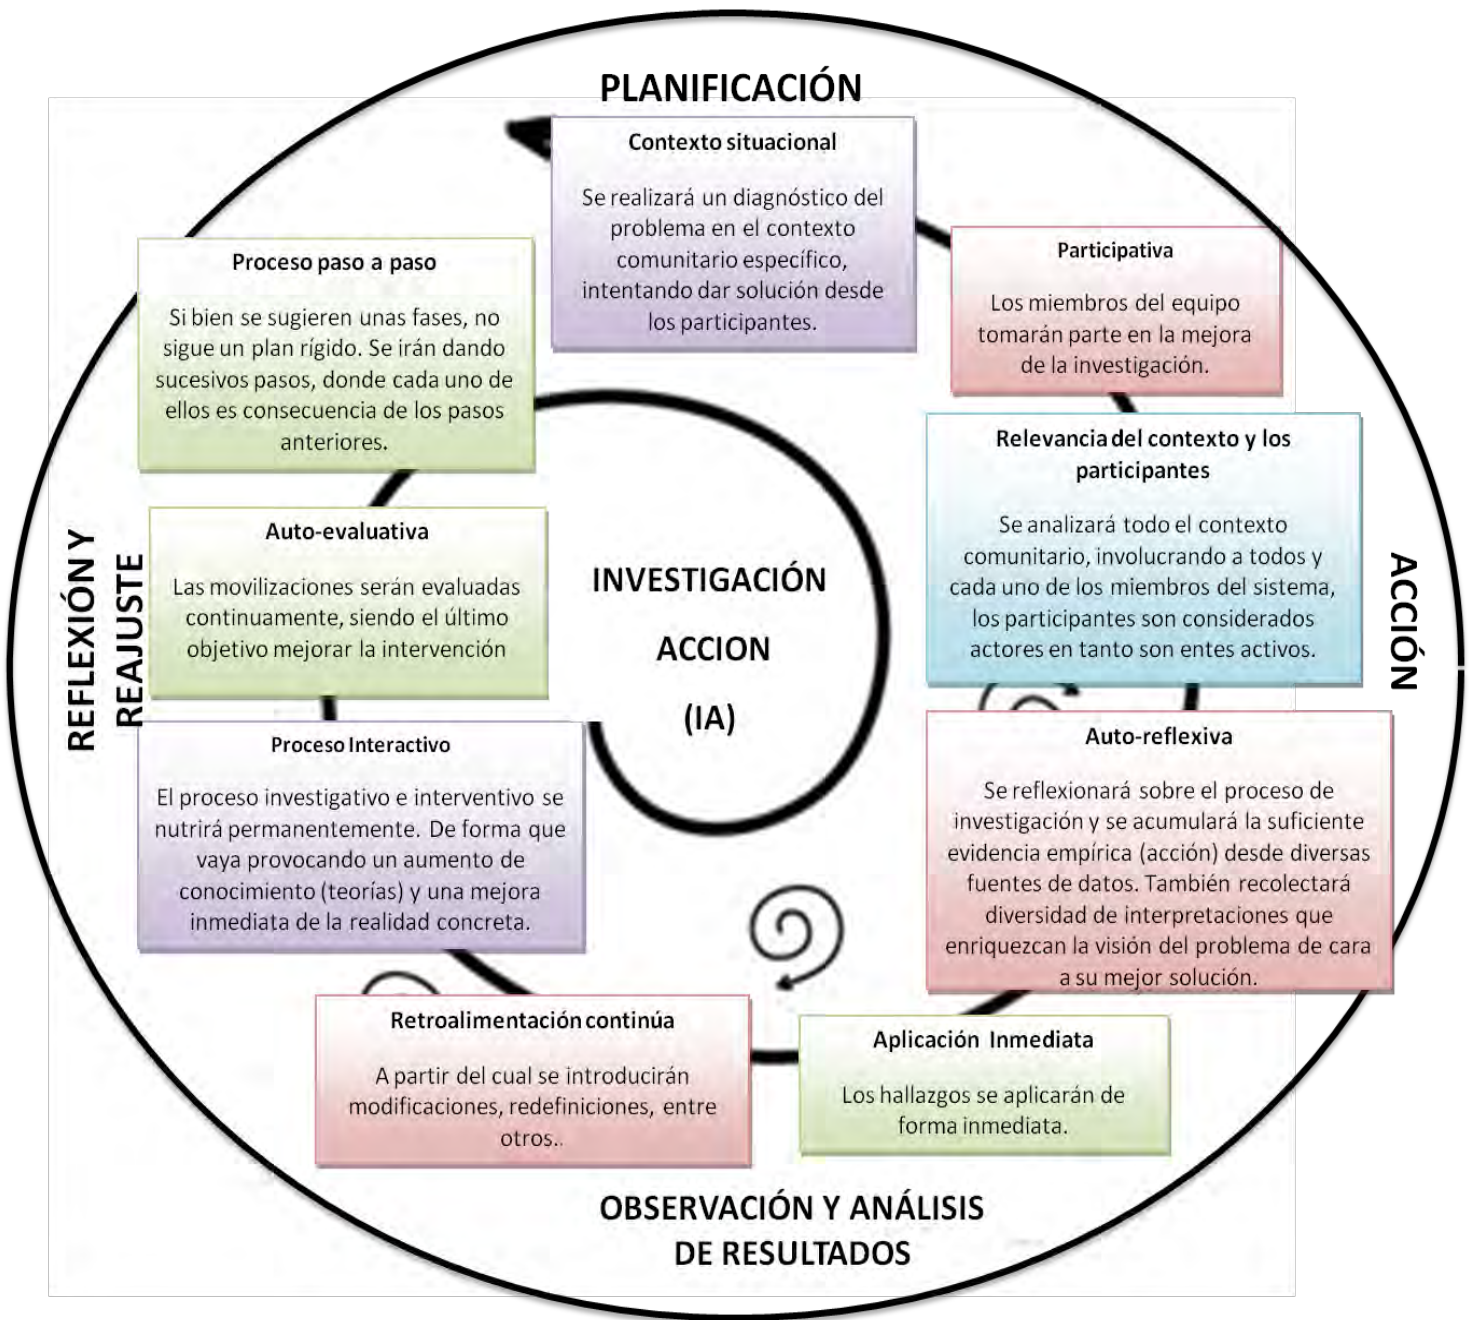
PLANIFICACIÓN

Contexto situacional

Se realizará un diagnóstico del problema en el contexto comunitario específico, intentando dar solución desde los participantes.

Participativa

Los miembros del equipo tomarán parte en la mejora de la investigación.

Proceso paso a paso

Si bien se sugieren unas fases, no sigue un plan rígido. Se irán dando sucesivos pasos, donde cada uno de ellos es consecuencia de los pasos anteriores.

Relevancia del contexto y los participantes

Se analizará todo el contexto comunitario, involucrando a todos y cada uno de los miembros del sistema, los participantes son considerados actores en tanto son entes activos.

REFLEXIÓN Y REAJUSTE

Auto-evaluativa

Las movilizaciones serán evaluadas continuamente, siendo el último objetivo mejorar la intervención

INVESTIGACIÓN ACCION (IA)

ACCIÓN

Proceso Interactivo

El proceso investigativo e interventivo se nutrirá permanentemente. De forma que vaya provocando un aumento de conocimiento (teorías) y una mejora inmediata de la realidad concreta.

Auto-reflexiva

Se reflexionará sobre el proceso de investigación y se acumulará la suficiente evidencia empírica (acción) desde diversas fuentes de datos. También recolectará diversidad de interpretaciones que enriquezcan la visión del problema de cara a su mejor solución.

Retroalimentación continúa

A partir del cual se introducirán modificaciones, redefiniciones, entre otros..

Aplicación Inmediata

Los hallazgos se aplicarán de forma inmediata.

OBSERVACIÓN Y ANÁLISIS DE RESULTADOS